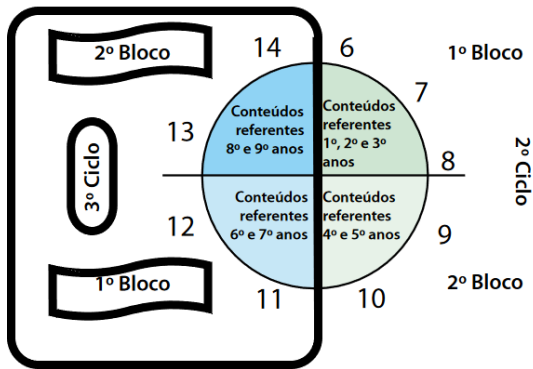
2º Bloco

14

6

1º Bloco

3º Ciclo

13

Conteúdos referentes 8º e 9º anos

Conteúdos referentes 1º, 2º e 3º anos

7

8

2º Ciclo

12

Conteúdos referentes 6º e 7º anos

Conteúdos referentes 4º e 5º anos

9

1º Bloco

11

10

2º Bloco